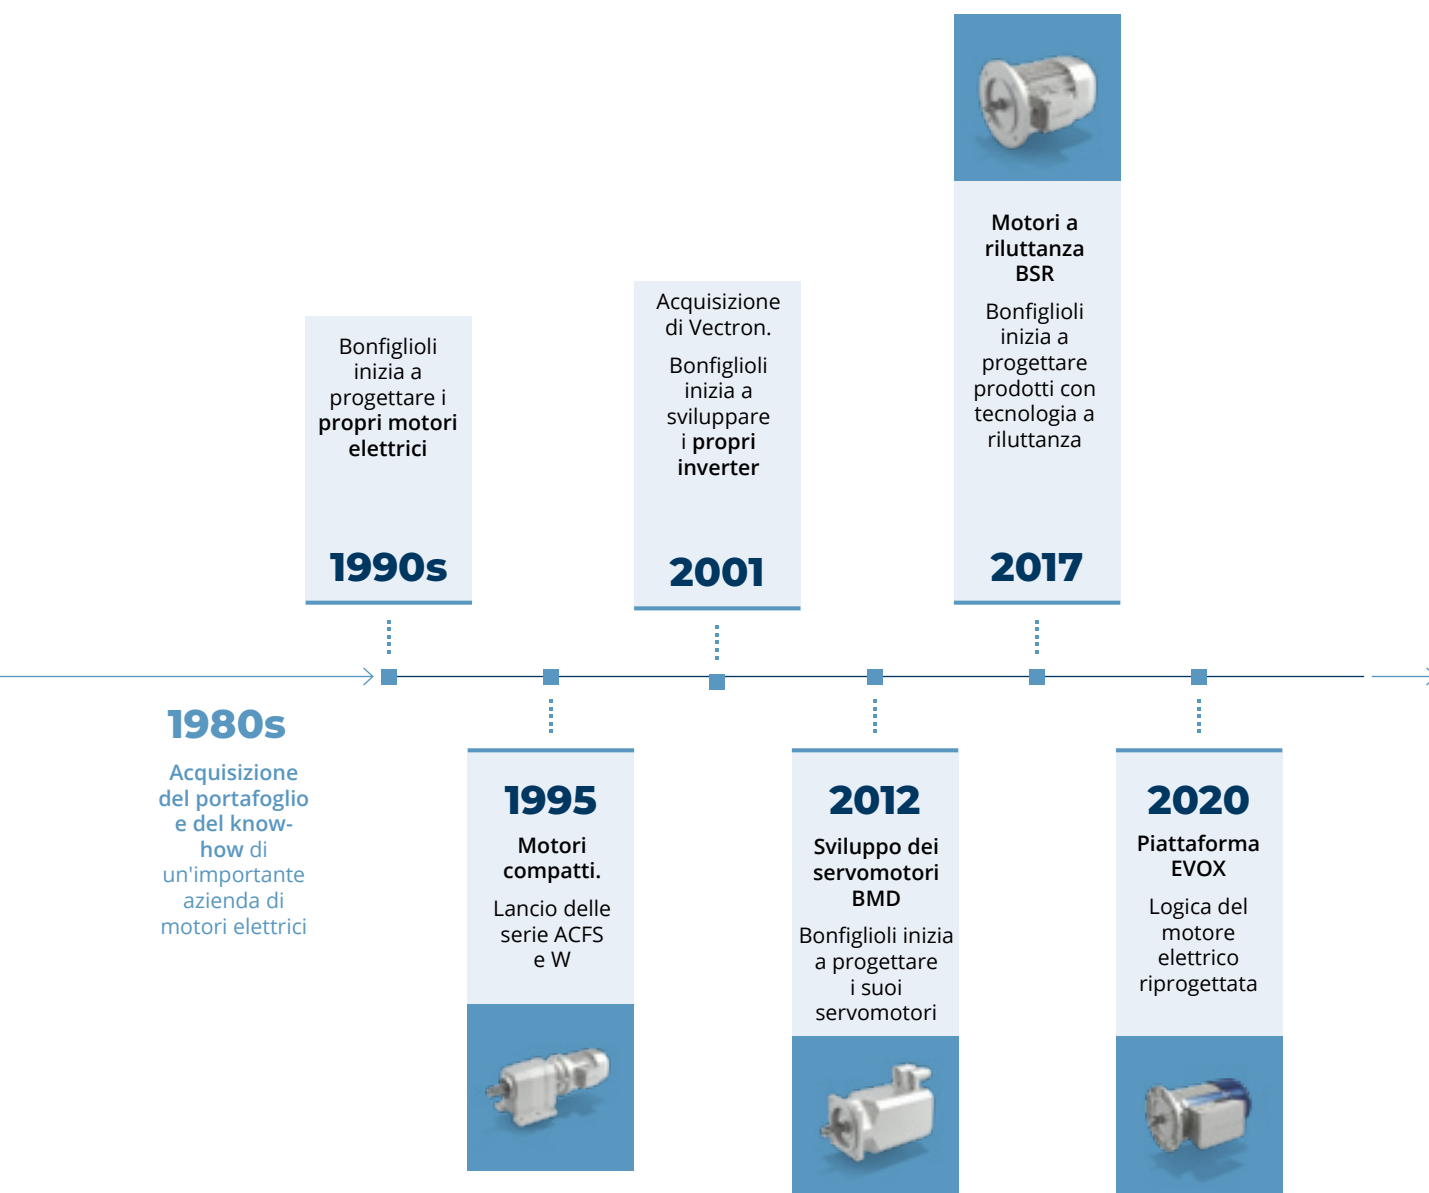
1980s

Acquisizione del portafoglio e del know-how di un'importante azienda di motori elettrici

Bonfiglioli inizia a progettare i propri motori elettrici

1990s

1995

Motori compatti.

Lancio delle serie ACFS e W

Acquisizione di Vectron.

Bonfiglioli inizia a sviluppare i propri inverter

2001

2012

Sviluppo dei servomotori BMD

Bonfiglioli inizia a progettare i suoi servomotori

Motori a riluttanza BSR

Bonfiglioli inizia a progettare prodotti con tecnologia a riluttanza

2017

2020

Piattaforma EVOX

Logica del motore elettrico riprogettata